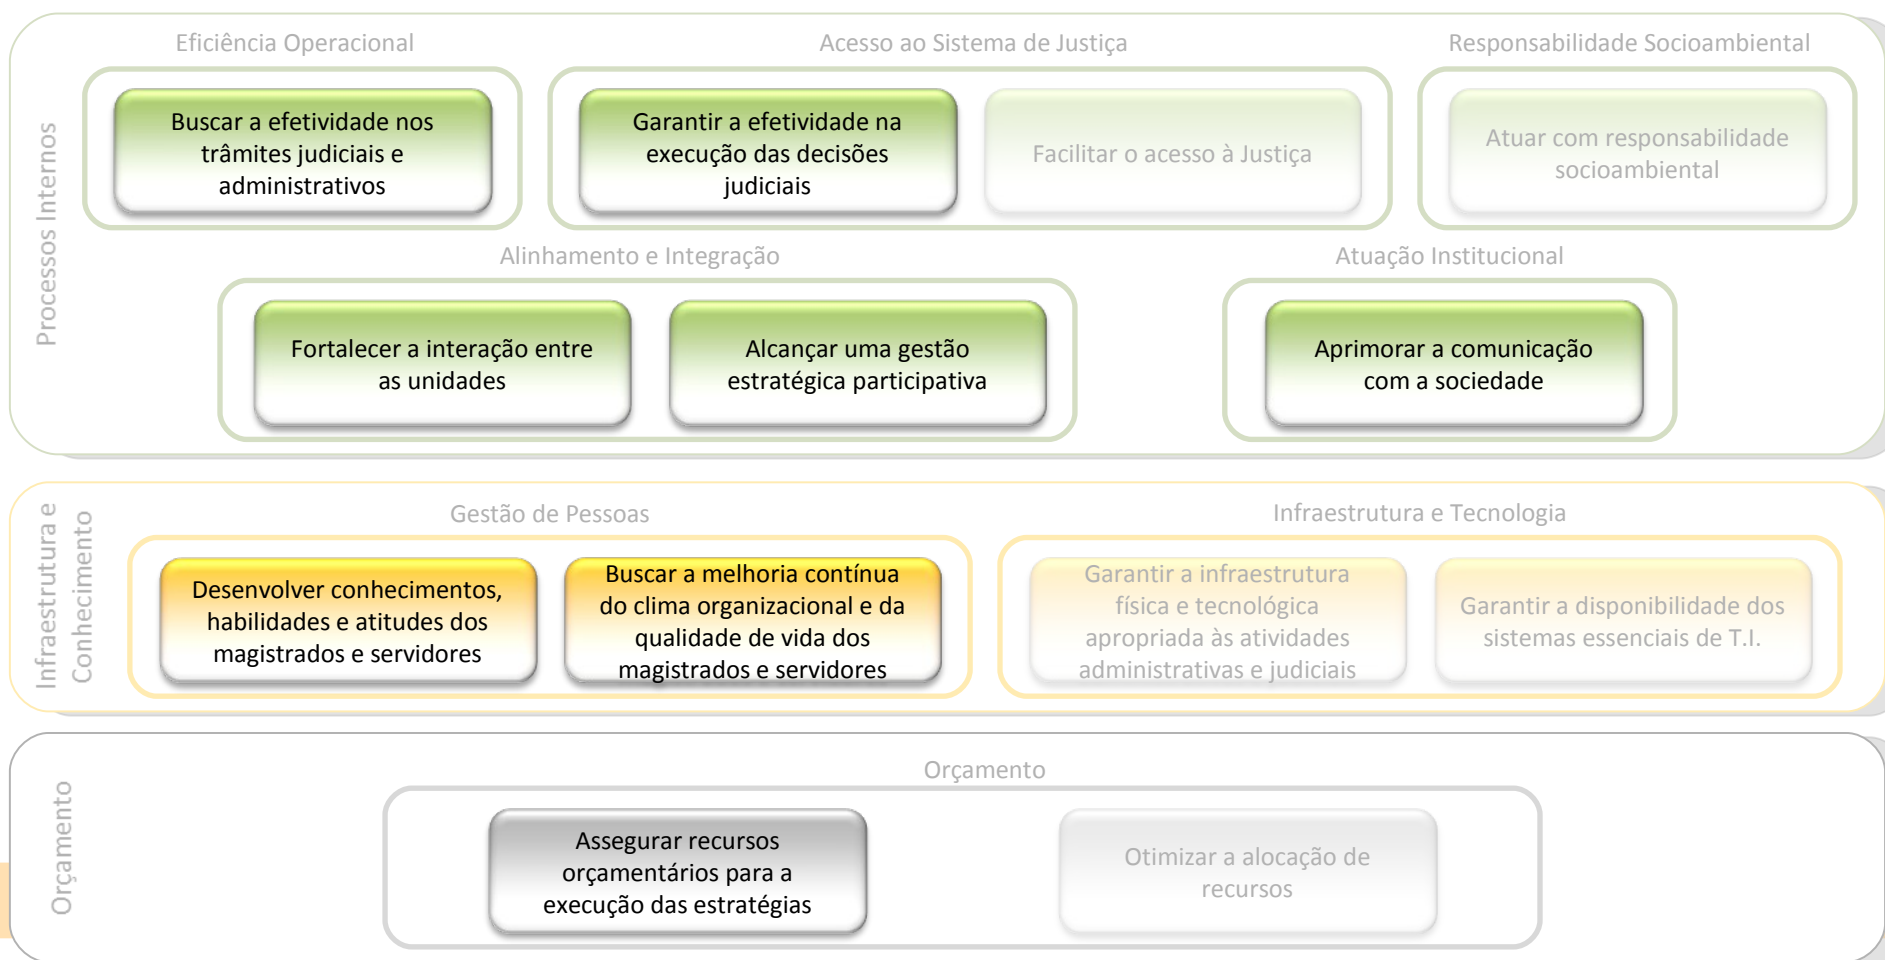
Processos Internos

Eficiência Operacional

Buscar a efetividade nos trâmites judiciais e administrativos

Acesso ao Sistema de Justiça

Garantir a efetividade na execução das decisões judiciais

Facilitar o acesso à Justiça

Responsabilidade Socioambiental

Atuar com responsabilidade socioambiental

Alinhamento e Integração

Fortalecer a interação entre as unidades

Alcançar uma gestão estratégica participativa

Atuação Institucional

Aprimorar a comunicação com a sociedade

Infraestrutura e Conhecimento

Gestão de Pessoas

Desenvolver conhecimentos, habilidades e atitudes dos magistrados e servidores

Buscar a melhoria contínua do clima organizacional e da qualidade de vida dos magistrados e servidores

Infraestrutura e Tecnologia

Garantir a infraestrutura física e tecnológica apropriada às atividades administrativas e judiciais

Garantir a disponibilidade dos sistemas essenciais de T.I.

Orçamento

Orçamento

Assegurar recursos orçamentários para a execução das estratégias

Otimizar a alocação de recursos